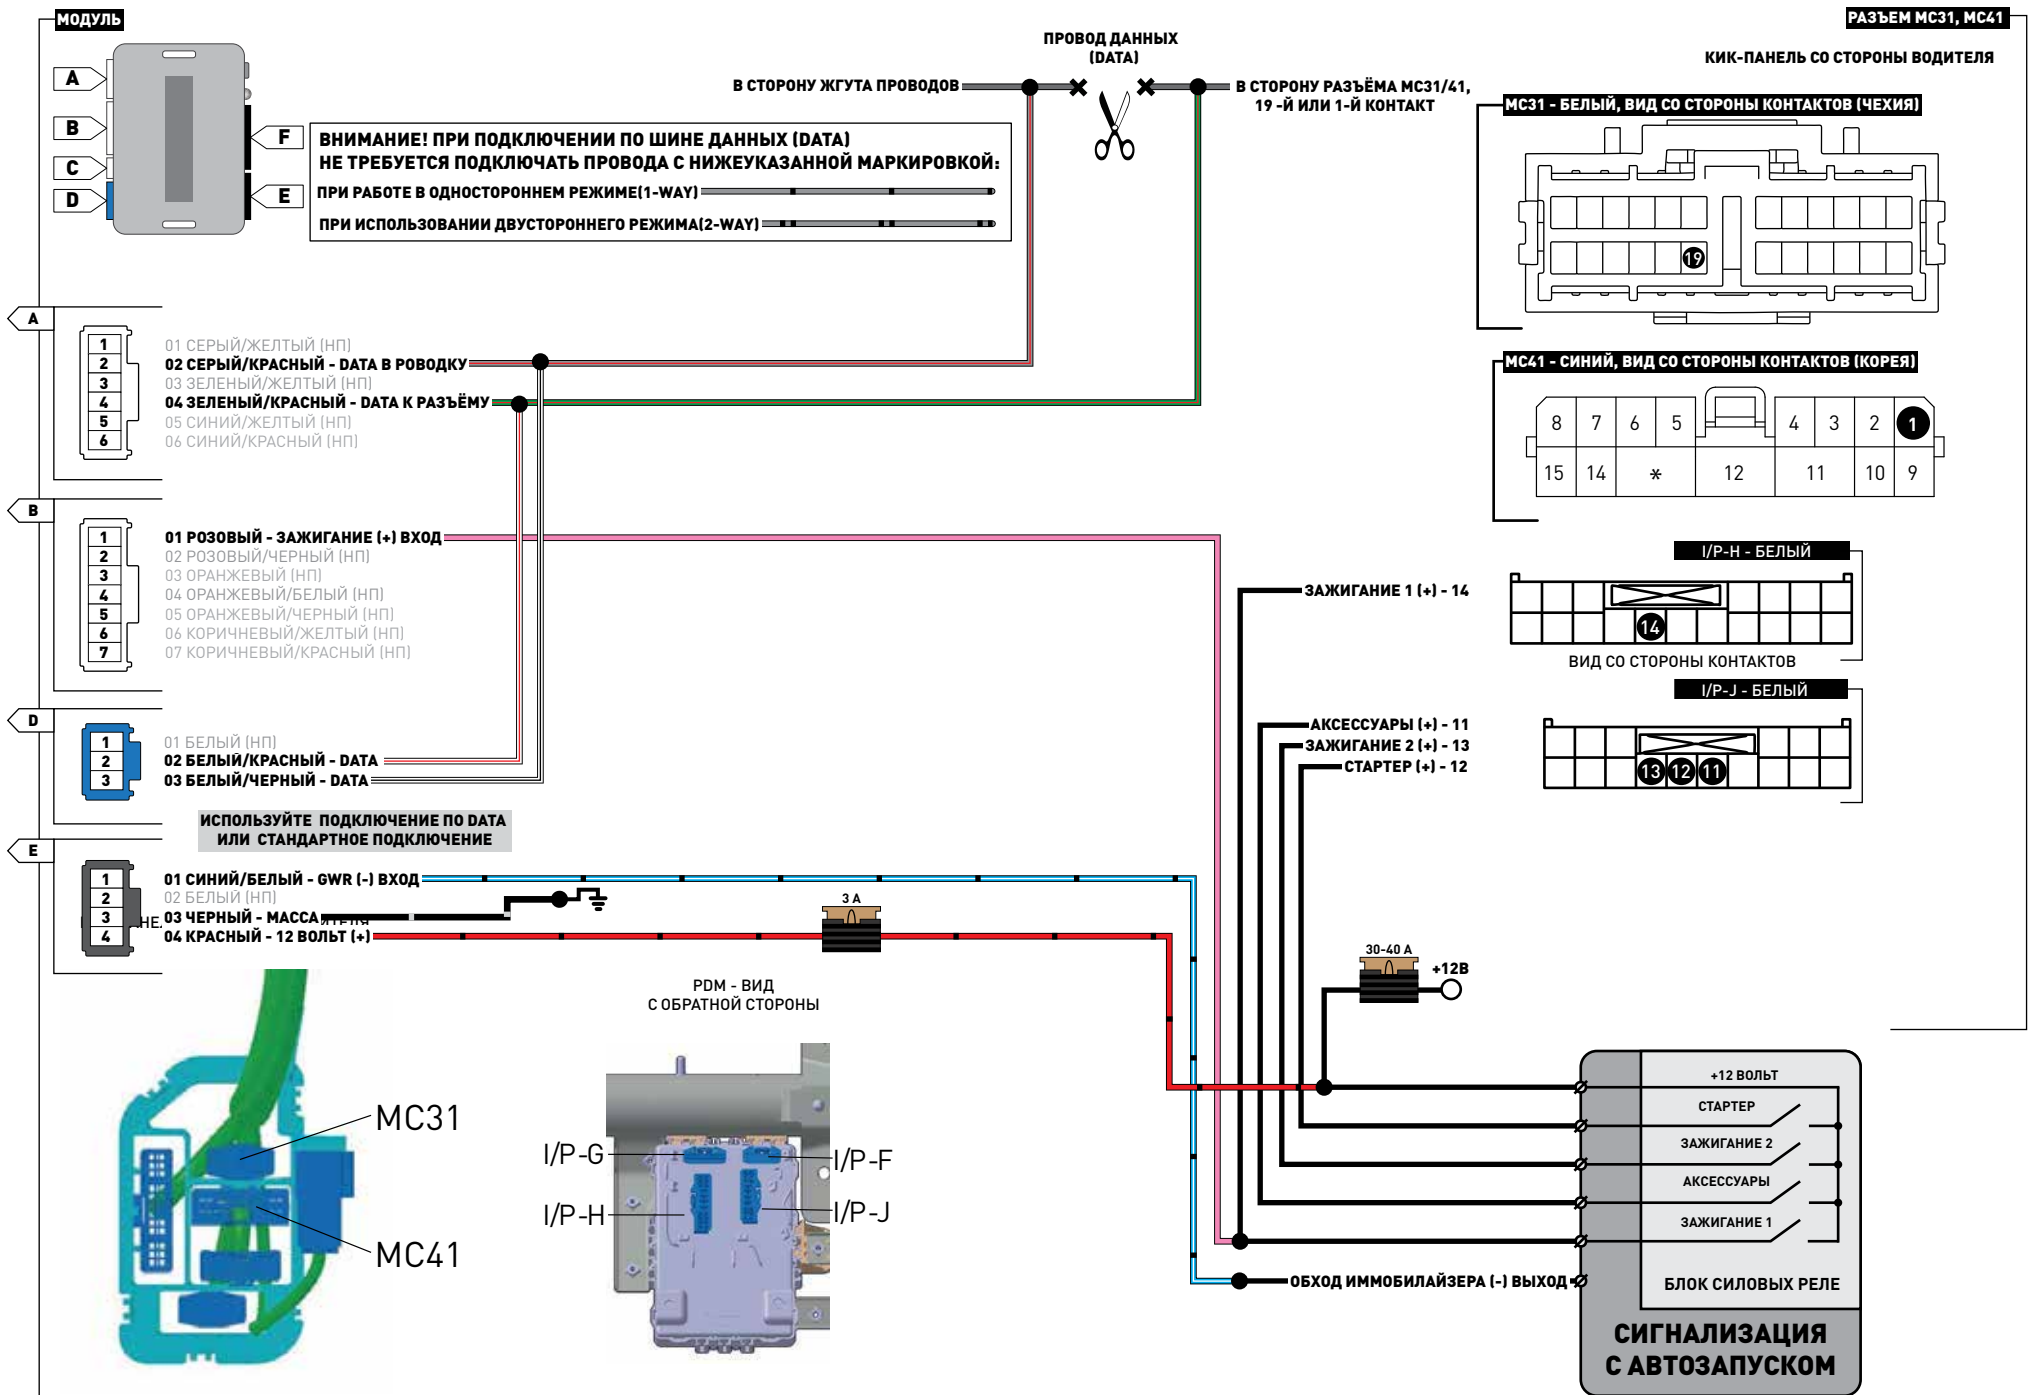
МОДУЛЬ

A
B
C
D
F
E

ВНИМАНИЕ! ПРИ ПОДКЛЮЧЕНИИ ПО ШИНЕ ДАННЫХ (DATA) НЕ ТРЕБУЕТСЯ ПОДКЛЮЧАТЬ ПРОВОДА С НИЖЕУКАЗАННОЙ МАРКИРОВКОЙ:
ПРИ РАБОТЕ В ОДНОСТОРОННЕМ РЕЖИМЕ(1-WAY)
ПРИ ИСПОЛЬЗОВАНИИ ДВУСТОРОННЕГО РЕЖИМА(2-WAY)

ПРОВОД ДАННЫХ (DATA)
В СТОРОНУ ЖГУТА ПРОВОДОВ
В СТОРОНУ РАЗЪЁМА MC31/41, 19 -Й ИЛИ 1-Й КОНТАКТ

РАЗЪЕМ MC31, MC41
КИК-ПАНЕЛЬ СО СТОРОНЫ ВОДИТЕЛЯ
MC31 - БЕЛЫЙ, ВИД СО СТОРОНЫ КОНТАКТОВ (ЧЕХИЯ)
19
MC41 - СИНИЙ, ВИД СО СТОРОНЫ КОНТАКТОВ (КОРЕЯ)
8 7 6 5 4 3 2 1
15 14 * 12 11 10 9

A
1 2 3 4 5 6
01 СЕРЫЙ/ЖЕЛТЫЙ (НП)
02 СЕРЫЙ/КРАСНЫЙ - DATA В ПРОВОДКУ
03 ЗЕЛЕНЫЙ/ЖЕЛТЫЙ (НП)
04 ЗЕЛЕНЫЙ/КРАСНЫЙ - DATA К РАЗЪЁМУ
05 СИНИЙ/ЖЕЛТЫЙ (НП)
06 СИНИЙ/КРАСНЫЙ (НП)

B
1 2 3 4 5 6 7
01 РОЗОВЫЙ - ЗАЖИГАНИЕ (+) ВХОД
02 РОЗОВЫЙ/ЧЕРНЫЙ (НП)
03 ОРАНЖЕВЫЙ (НП)
04 ОРАНЖЕВЫЙ/БЕЛЫЙ (НП)
05 ОРАНЖЕВЫЙ/ЧЕРНЫЙ (НП)
06 КОРИЧНЕВЫЙ/ЖЕЛТЫЙ (НП)
07 КОРИЧНЕВЫЙ/КРАСНЫЙ (НП)

I/P-H - БЕЛЫЙ
14
ВИД СО СТОРОНЫ КОНТАКТОВ
I/P-J - БЕЛЫЙ
13 12 11

ЗАЖИГАНИЕ 1 (+) - 14
АКСЕССУАРЫ (+) - 11
ЗАЖИГАНИЕ 2 (+) - 13
СТАРТЕР (+) - 12

D
1 2 3
01 БЕЛЫЙ (НП)
02 БЕЛЫЙ/КРАСНЫЙ - DATA
03 БЕЛЫЙ/ЧЕРНЫЙ - DATA

ИСПОЛЬЗУЙТЕ ПОДКЛЮЧЕНИЕ ПО DATA ИЛИ СТАНДАРТНОЕ ПОДКЛЮЧЕНИЕ

E
1 2 3 4
01 СИНИЙ/БЕЛЫЙ - GWR (-) ВХОД
02 БЕЛЫЙ (НП)
03 ЧЕРНЫЙ - МАССА
04 КРАСНЫЙ - 12 ВОЛЬТ (+)

3 A
30-40 A
+12В

PDM - ВИД С ОБРАТНОЙ СТОРОНЫ
MC31
MC41
I/P-G
I/P-F
I/P-H
I/P-J

+12 ВОЛЬТ
СТАРТЕР
ЗАЖИГАНИЕ 2
АКСЕССУАРЫ
ЗАЖИГАНИЕ 1
ОБХОД ИММОБИЛАЙЗЕРА (-) ВЫХОД
БЛОК СИЛОВЫХ РЕЛЕ
СИГНАЛИЗАЦИЯ С АВТОЗАПУСКОМ